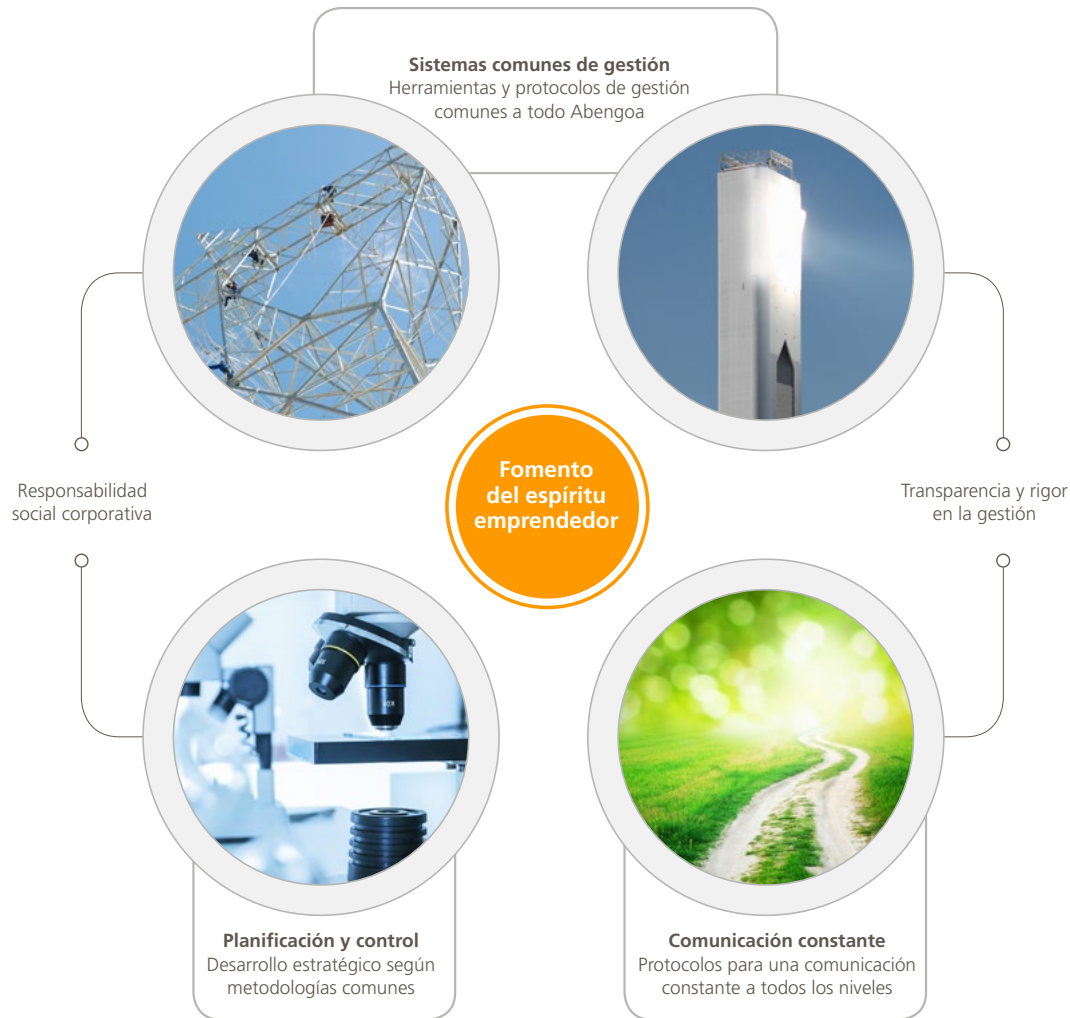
**Sistemas comunes de gestión**
Herramientas y protocolos de gestión comunes a todo Abengoa

Responsabilidad social corporativa

**Fomento del espíritu emprendedor**

Transparencia y rigor en la gestión

**Planificación y control**
Desarrollo estratégico según metodologías comunes

**Comunicación constante**
Protocolos para una comunicación constante a todos los niveles